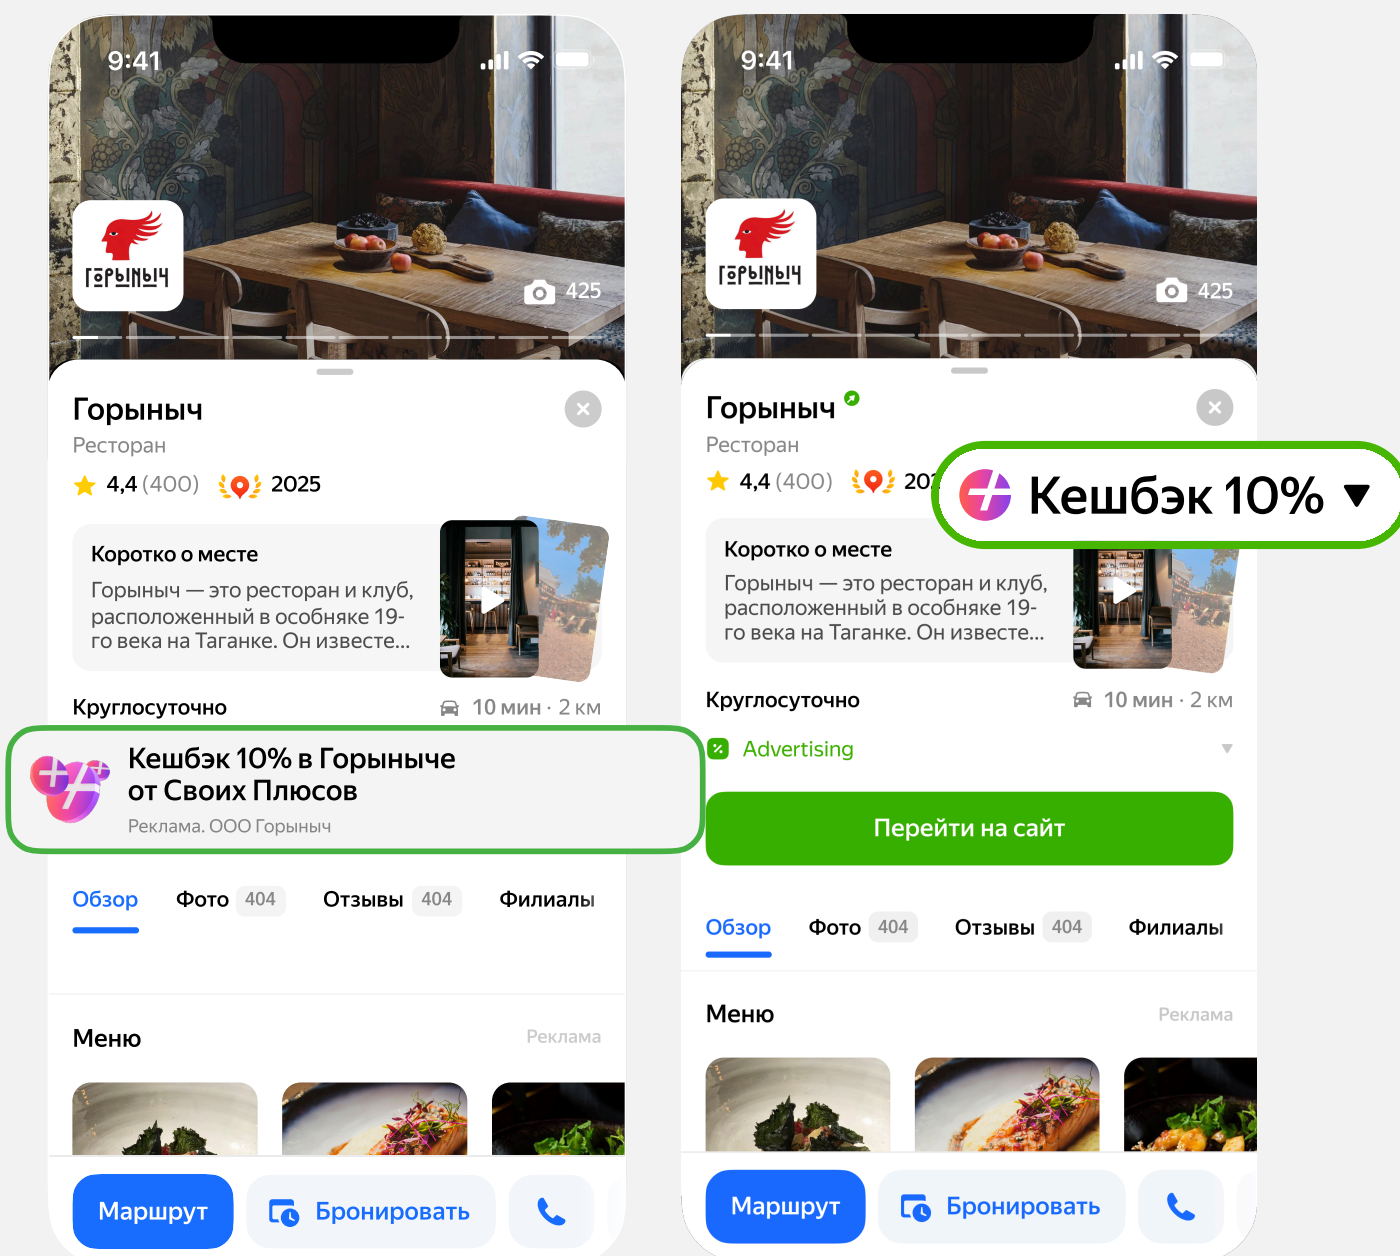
9:41

ГОРЫНЫЧ

425

Горыныч

Ресторан

4,4 (400) 2025

Коротко о месте

Горыныч — это ресторан и клуб, расположенный в особняке 19-го века на Таганке. Он известе...

Круглосуточно

10 мин · 2 км

Кешбэк 10% в Горыныче от Своих Плюсов

Реклама. ООО Горыныч

Обзор Фото 404 Отзывы 404 Филиалы

Меню

Реклама

Маршрут Бронировать

9:41

ГОРЫНЫЧ

425

Горыныч

Ресторан

4,4 (400) 20

Кешбэк 10%

Коротко о месте

Горыныч — это ресторан и клуб, расположенный в особняке 19-го века на Таганке. Он известе...

Круглосуточно

10 мин · 2 км

Advertising

Перейти на сайт

Обзор Фото 404 Отзывы 404 Филиалы

Меню

Реклама

Маршрут Бронировать